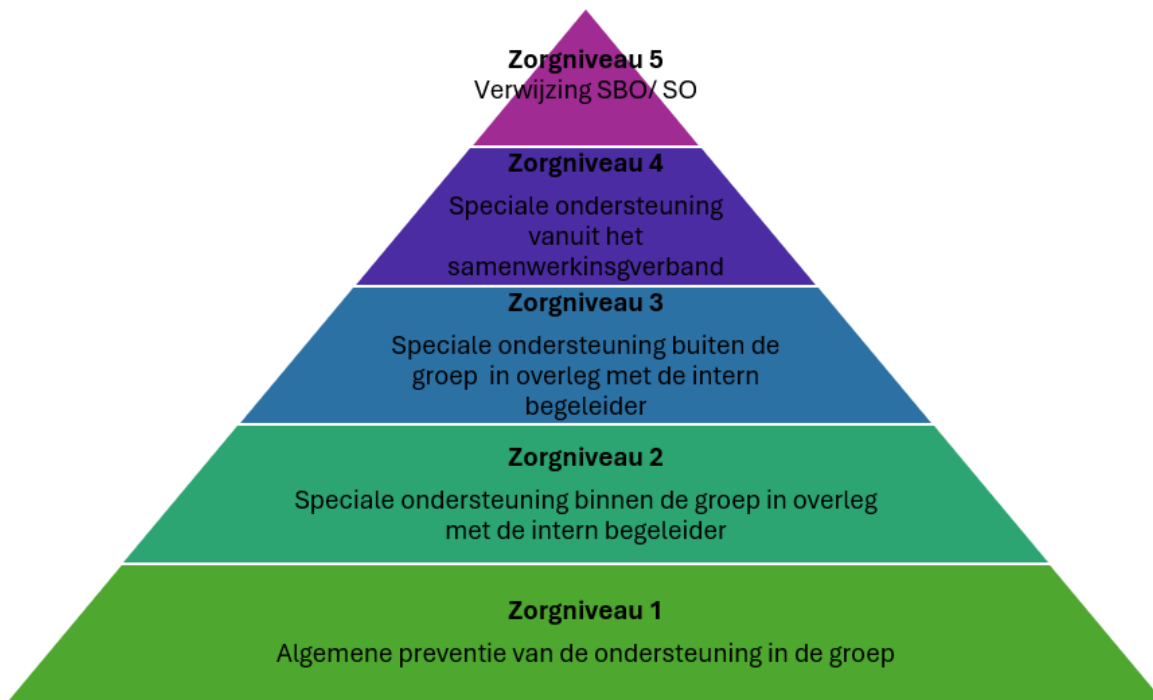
**Zorgniveau 5**
Verwijzing SBO/ SO

**Zorgniveau 4**
Speciale ondersteuning vanuit het samenwerkinsgverband

**Zorgniveau 3**
Speciale ondersteuning buiten de groep in overleg met de intern begeleider

**Zorgniveau 2**
Speciale ondersteuning binnen de groep in overleg met de intern begeleider

**Zorgniveau 1**
Algemene preventie van de ondersteuning in de groep